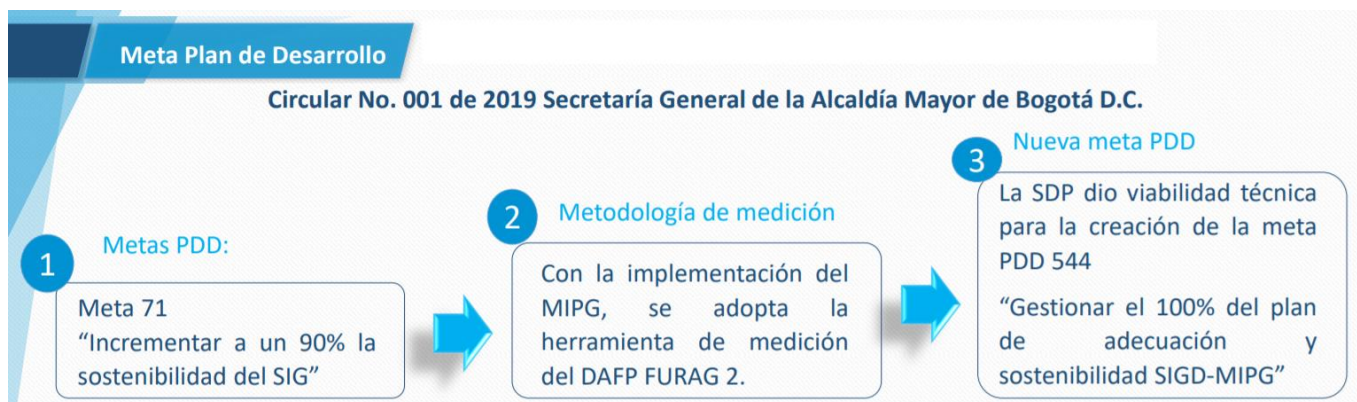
Meta Plan de Desarrollo

Circular No. 001 de 2019 Secretaría General de la Alcaldía Mayor de Bogotá D.C.

1 Metas PDD:

Meta 71
“Incrementar a un 90% la sostenibilidad del SIG”

2 Metodología de medición

Con la implementación del MIPG, se adopta la herramienta de medición del DAFP FURAG 2.

3 Nueva meta PDD

La SDP dio viabilidad técnica para la creación de la meta PDD 544

“Gestionar el 100% del plan de adecuación y sostenibilidad SIGD-MIPG”